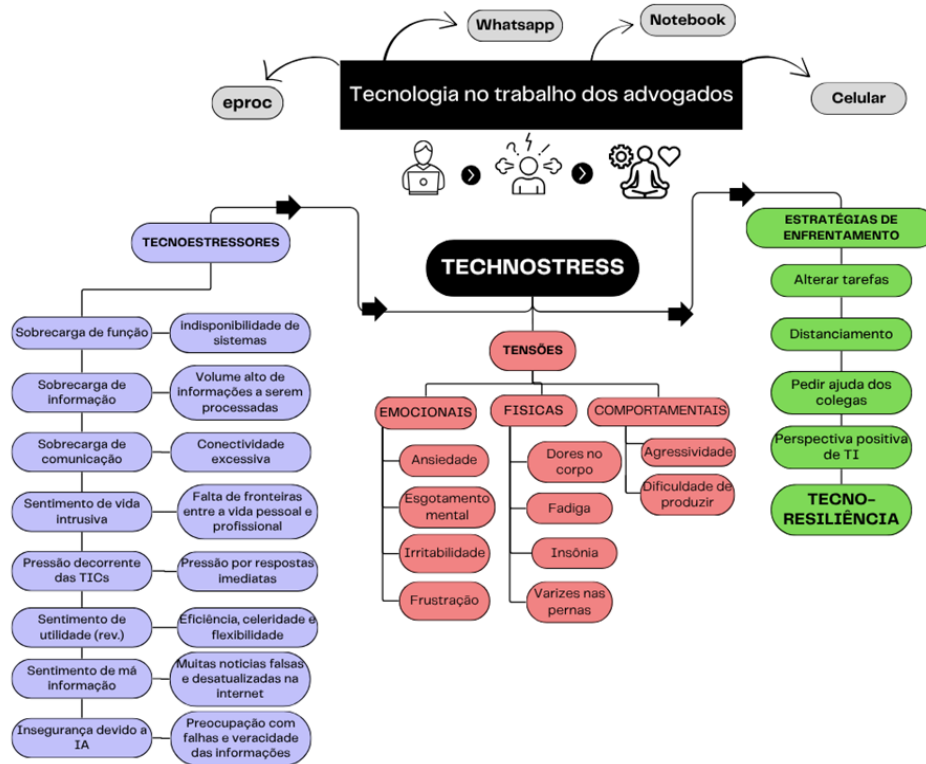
Whatsapp

Notebook

eproc

Tecnologia no trabalho dos advogados

Celular

TECNOESTRESSORES

TECHNOSTRESS

ESTRATÉGIAS DE ENFRENTAMENTO

Alterar tarefas

Distanciamento

Pedir ajuda dos colegas

Perspectiva positiva de TI

TECNO-RESILIÊNCIA

Sobrecarga de função

Indisponibilidade de sistemas

Sobrecarga de informação

Volume alto de informações a serem processadas

Sobrecarga de comunicação

Conectividade excessiva

Sentimento de vida intrusiva

Falta de fronteiras entre a vida pessoal e profissional

Pressão decorrente das TICs

Pressão por respostas imediatas

Sentimento de utilidade (rev.)

Eficiência, celeridade e flexibilidade

Sentimento de má informação

Muitas noticias falsas e desatualizadas na internet

Insegurança devido a IA

Preocupação com falhas e veracidade das informações

TENSÕES

EMOCIONAIS

FISICAS

COMPORTAMENTAIS

Ansiedade

Esgotamento mental

Irritabilidade

Frustração

Dores no corpo

Fadiga

Insônia

Varizes nas pernas

Agressividade

Dificuldade de produzir